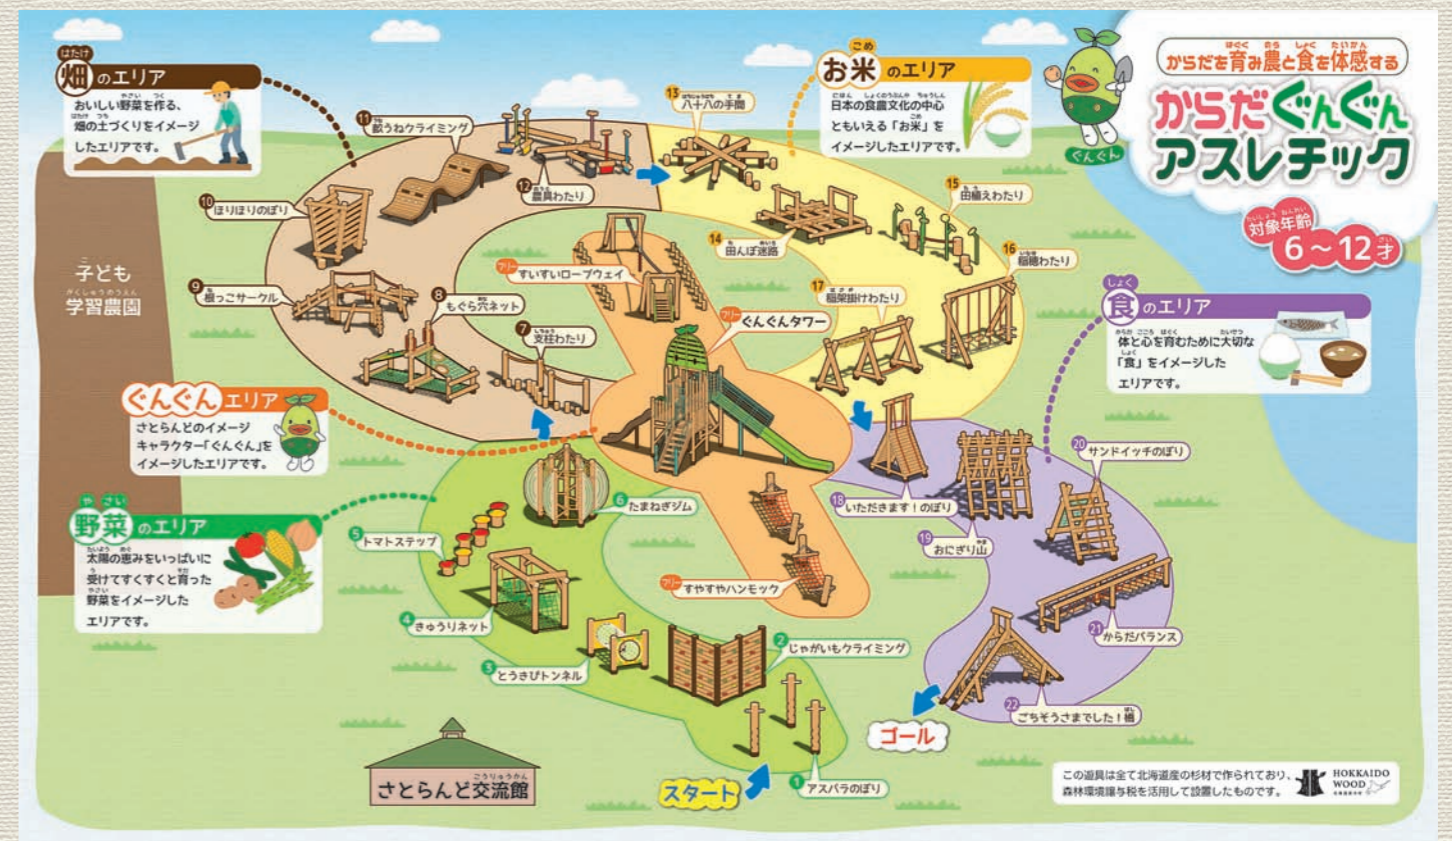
からだを育み農と食を体感する
からだぐんぐんアスレチック
対象年齢 6～12才
ぐんぐん

畑のエリア
おいしい野菜を作る、畑の土づくりをイメージしたエリアです。

お米のエリア
日本の食農文化の中心ともいえる「お米」をイメージしたエリアです。

食のエリア
体と心を育むために大切な「食」をイメージしたエリアです。

ぐんぐんエリア
さとらんどのイメージキャラクター「ぐんぐん」をイメージしたエリアです。

野菜のエリア
太陽の恵みをいっぱいに受けてすくすくと育った野菜をイメージしたエリアです。

子ども学習農園

1 アスパラのぼり
2 じゃがいもクライミング
3 とうきびトンネル
4 きゅうりネット
5 トマトステップ
6 たまねぎジム
7 支柱わたり
8 もぐら穴ネット
9 根っこサークル
10 ほりほりのぼり
11 畝うねクライミング
12 農具わたり
13 八十八の手間
14 田んぼ迷路
15 田植えわたり
16 稲穂わたり
17 稲架掛けわたり
18 いただきます！のぼり
19 おにぎり山
20 サンドイッチのぼり
21 からだバランス
22 ごちそうさまでした！橋
フリー すいすいロープウェイ
フリー ぐんぐんタワー
フリー すやすやハンモック

スタート
ゴール
さとらんど交流館

この遊具は全て北海道産の杉材で作られており、森林環境譲与税を活用して設置したものです。
HOKKAIDO WOOD